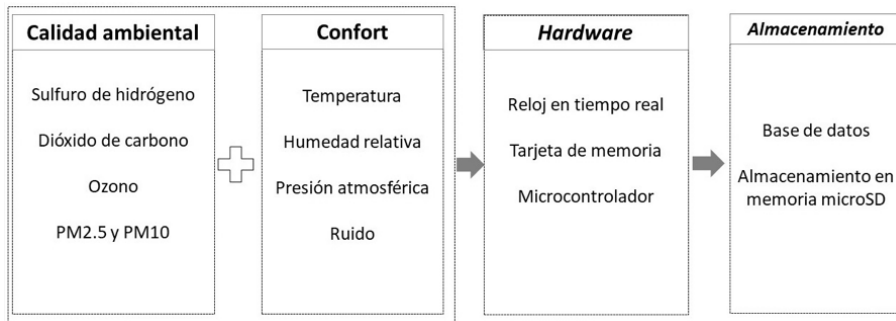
Calidad ambiental

Sulfuro de hidrógeno

Dióxido de carbono

Ozono

PM2.5 y PM10

Confort

Temperatura

Humedad relativa

Presión atmosférica

Ruido

Hardware

Reloj en tiempo real

Tarjeta de memoria

Microcontrolador

Almacenamiento

Base de datos

Almacenamiento en memoria microSD